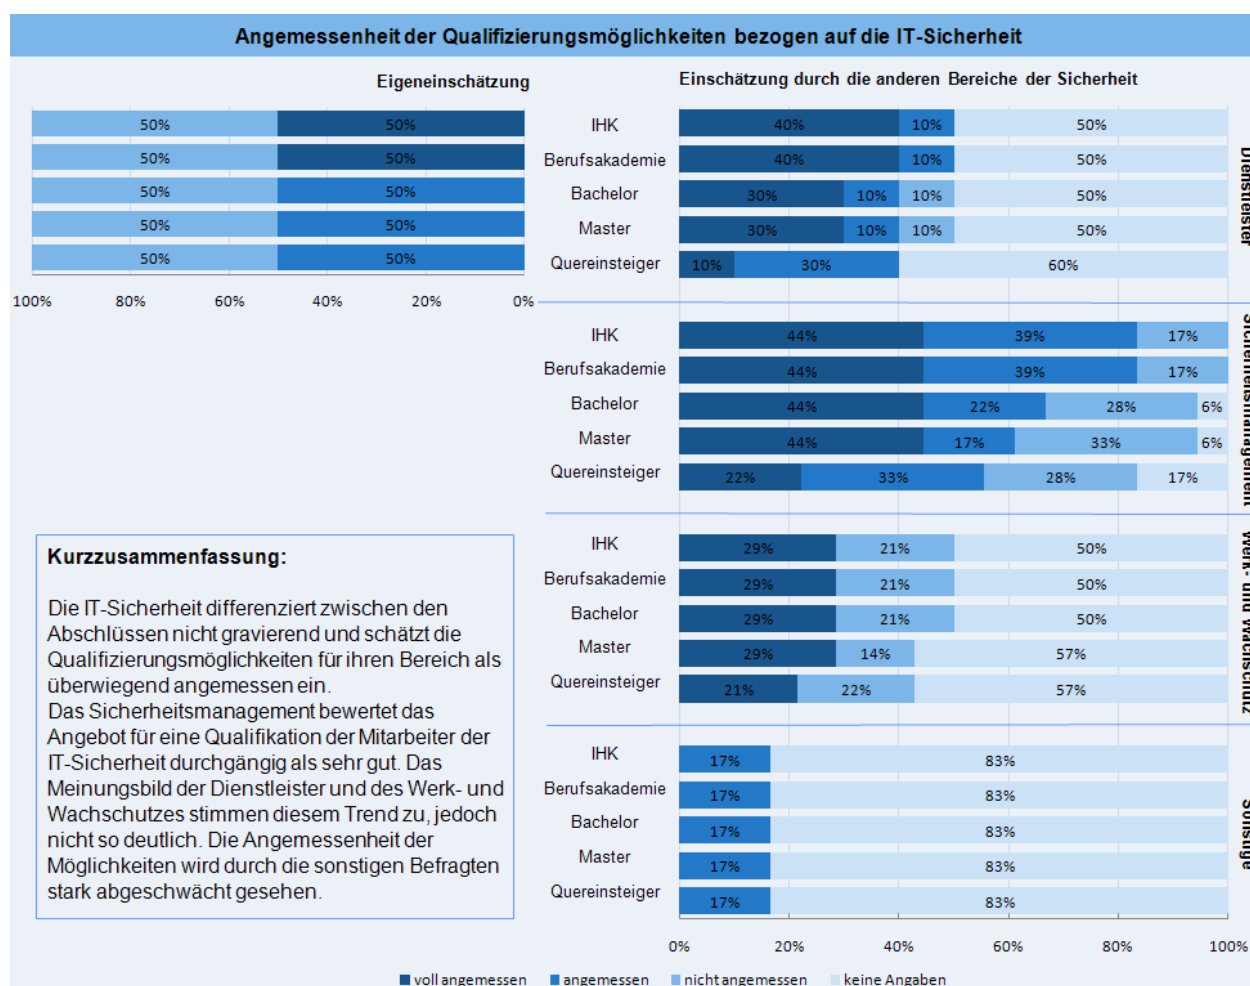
Angemessenheit der Qualifizierungsmöglichkeiten bezogen auf die IT-Sicherheit

Eigeneinschätzung

50% 50%
50% 50%
50% 50%
50% 50%
50% 50%

100% 80% 60% 40% 20% 0%

Einschätzung durch die anderen Bereiche der Sicherheit

IHK 40% 10% 50%
Berufsakademie 40% 10% 50%
Bachelor 30% 10% 10% 50%
Master 30% 10% 10% 50%
Quereinsteiger 10% 30% 60%

Dienstleister

IHK 44% 39% 17%
Berufsakademie 44% 39% 17%
Bachelor 44% 22% 28% 6%
Master 44% 17% 33% 6%
Quereinsteiger 22% 33% 28% 17%

Sicherheitsmanagement

IHK 29% 21% 50%
Berufsakademie 29% 21% 50%
Bachelor 29% 21% 50%
Master 29% 14% 57%
Quereinsteiger 21% 22% 57%

Werk- und Wachschutz

IHK 17% 83%
Berufsakademie 17% 83%
Bachelor 17% 83%
Master 17% 83%
Quereinsteiger 17% 83%

Sonstige

0% 20% 40% 60% 80% 100%

Kurzzusammenfassung:

Die IT-Sicherheit differenziert zwischen den Abschlüssen nicht gravierend und schätzt die Qualifizierungsmöglichkeiten für ihren Bereich als überwiegend angemessen ein.
Das Sicherheitsmanagement bewertet das Angebot für eine Qualifikation der Mitarbeiter der IT-Sicherheit durchgängig als sehr gut. Das Meinungsbild der Dienstleister und des Werk- und Wachschutzes stimmen diesem Trend zu, jedoch nicht so deutlich. Die Angemessenheit der Möglichkeiten wird durch die sonstigen Befragten stark abgeschwächt gesehen.

voll angemessen angemessen nicht angemessen keine Angaben